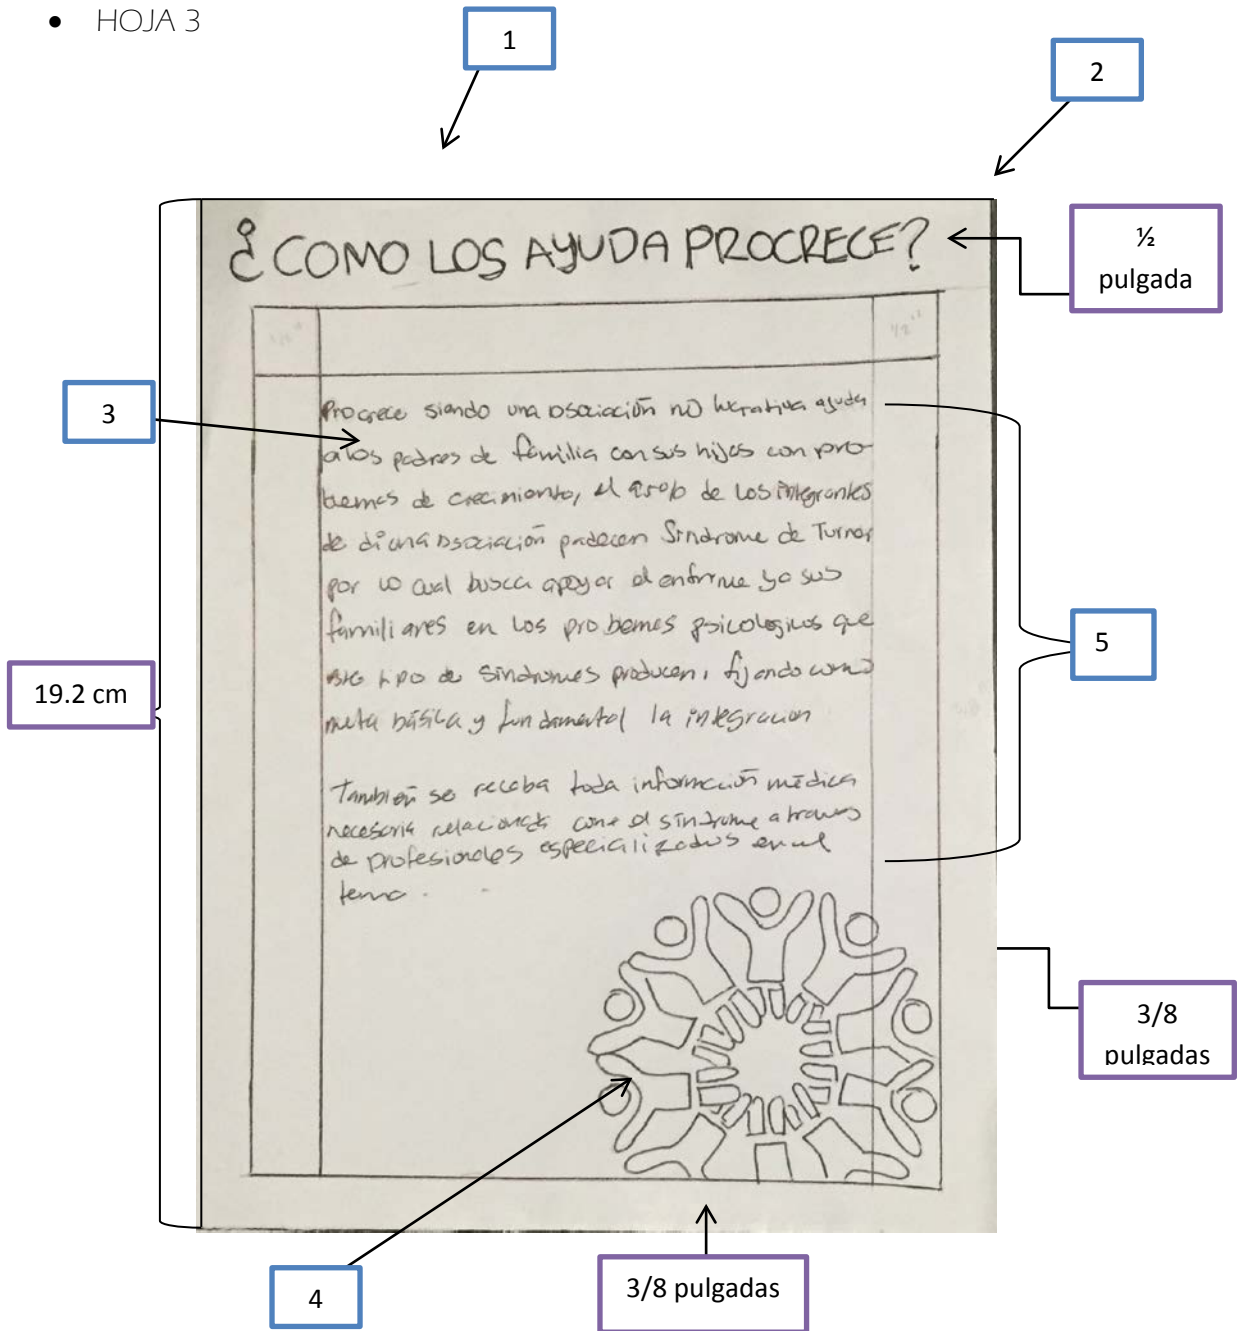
• HOJA 3

1

2

¿COMO LOS AYUDA PROCRECE?

½ pulgada

3

Procrece siendo una asociación no lucrativa ayuda a los padres de familia con sus hijos con problemes de crecimiento, el grupo de los integrantes de dicha asociación padecen Sindrome de Turner por lo cual busca apoyar al enfermo yo sus familiares en los problemes psicologicos que este tipo de sindromes producen, fijando como meta básica y fundamental la integracion

También se recaba toda información médica necesaria relacionada con el sindrome a traves de profesionales especializados en el tema.

5

19.2 cm

3/8 pulgadas

4

3/8 pulgadas